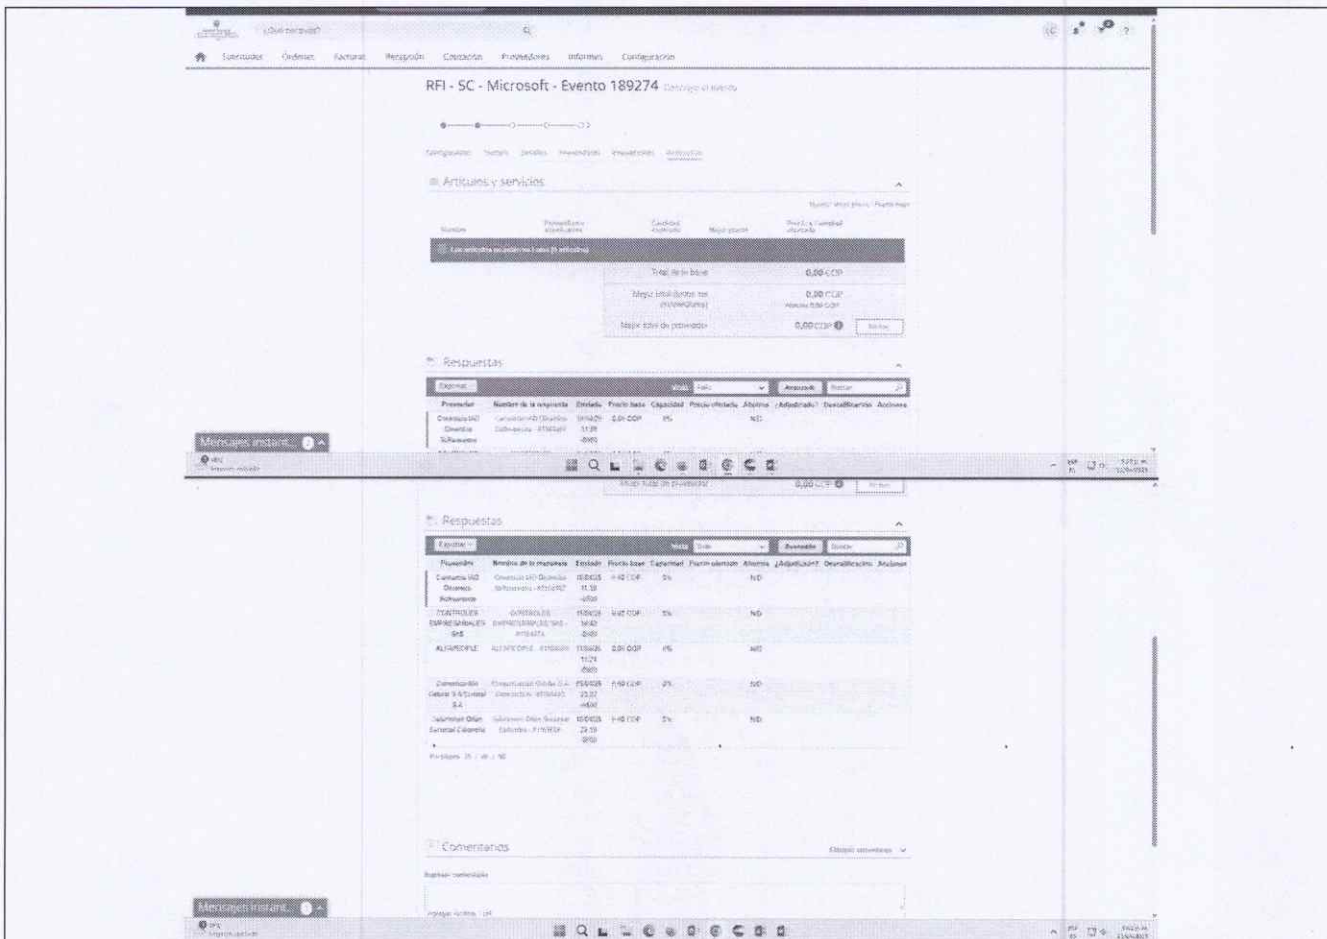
¿Qué buscas?

Solicitudes Órdenes Facturas Recepción Contactos Proveedores Informes Configuración

RFI - SC - Microsoft - Evento 189274

Artículos y servicios

Nombre | Proveedores adjudicados | Cantidad | Mejor precio | Precio y cantidad ofertada

Total de la base 0,00 COP

Mejor total (todos los proveedores) 0,00 COP

Mejor total de proveedor 0,00 COP

Respuestas

Exportar | Vista | Todo | Avanzado | Buscar

| Proveedor | Nombre de la respuesta | Enviado | Precio base | Capacidad | Precio ofertado | Ahorros | ¿Adjudicación? | Descalificación | Acciones |
|---|---|---|---|---|---|---|---|---|---|
| Comunica IAD Diversia Softwareone | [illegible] | 11:38 | 0,00 COP | 0% | | N/D | | | |

Mensajes instant...

Mejor total de proveedor 0,00 COP

Respuestas

Exportar | Vista | Todo | Avanzado | Buscar

| Proveedor | Nombre de la respuesta | Enviado | Precio base | Capacidad | Precio ofertado | Ahorros | ¿Adjudicación? | Descalificación | Acciones |
|---|---|---|---|---|---|---|---|---|---|
| Comunica IAD Diversia Softwareone | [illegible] | 11:38 | 0,00 COP | 0% | | N/D | | | |
| CONTROLES EMPRESARIALES SAS | CONTROLES EMPRESARIALES SAS | 14:42 | 0,00 COP | 0% | | N/D | | | |
| ALFAPEOPLE | ALFAPEOPLE | 11:21 | 0,00 COP | 0% | | N/D | | | |
| Comunicación Celular S A Comcel S.A. | Comunicación Celular S.A. Comcel S.A. | 23:37 | 0,00 COP | 0% | | N/D | | | |
| Soluciones Orión Sucursal Colombia | Soluciones Orión Sucursal Colombia | 23:59 | 0,00 COP | 0% | | N/D | | | |

Comentarios

Mensajes instant...